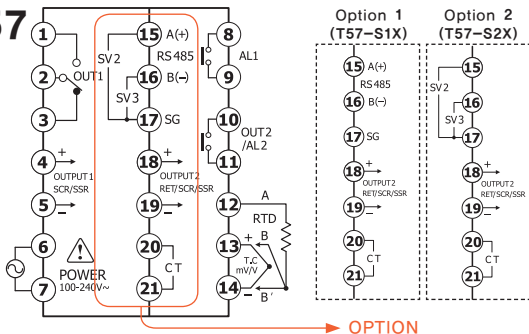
57

1
2 OUT1
3
4 + OUTPUT1 SCR/SSR
5 −
6
7
POWER 100-240V~

SV2
15 A(+)
RS485
16 B(−)
SV3
17 SG
18 + OUTPUT2 RET/SCR/SSR
19 −
20
CT
21

8 AL1
9
10 OUT2 /AL2
11
12 A
RTD
13 + B
T.C mV/V
14 − B′

Option 1 (T57−S1X)
15 A(+)
RS485
16 B(−)
17 SG
18 + OUTPUT2 RET/SCR/SSR
19 −
20
CT
21

Option 2 (T57−S2X)
15
SV2
16
SV3
17
18 + OUTPUT2 RET/SCR/SSR
19 −
20
CT
21

OPTION